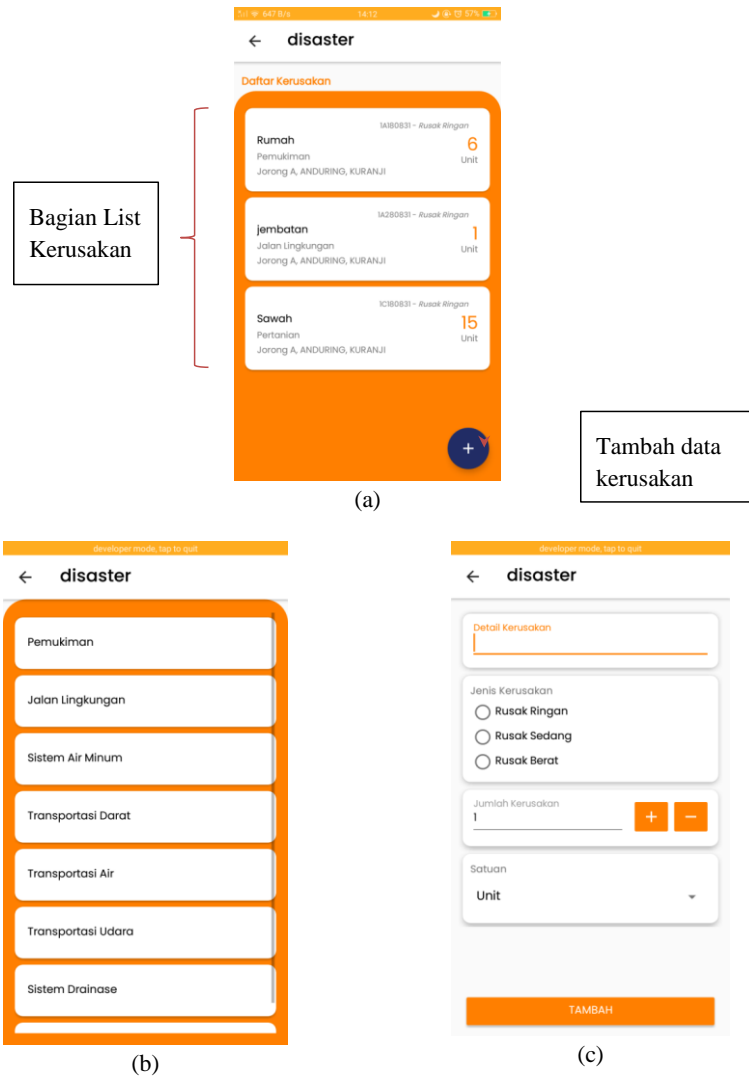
647 B/s 14:12 57%

disaster

Daftar Kerusakan

1A180831 - Rusak Ringan
Rumah
Pemukiman
Jorong A, ANDURING, KURANJI
6
Unit

1A280831 - Rusak Ringan
jembatan
Jalan Lingkungan
Jorong A, ANDURING, KURANJI
1
Unit

1C180831 - Rusak Ringan
Sawah
Pertanian
Jorong A, ANDURING, KURANJI
15
Unit

+

Bagian List Kerusakan

Tambah data kerusakan

(a)

developer mode, tap to quit

disaster

Pemukiman

Jalan Lingkungan

Sistem Air Minum

Transportasi Darat

Transportasi Air

Transportasi Udara

Sistem Drainase

(b)

developer mode, tap to quit

disaster

Detail Kerusakan

Jenis Kerusakan
Rusak Ringan
Rusak Sedang
Rusak Berat

Jumlah Kerusakan
1
+ −

Satuan
Unit

TAMBAH

(c)